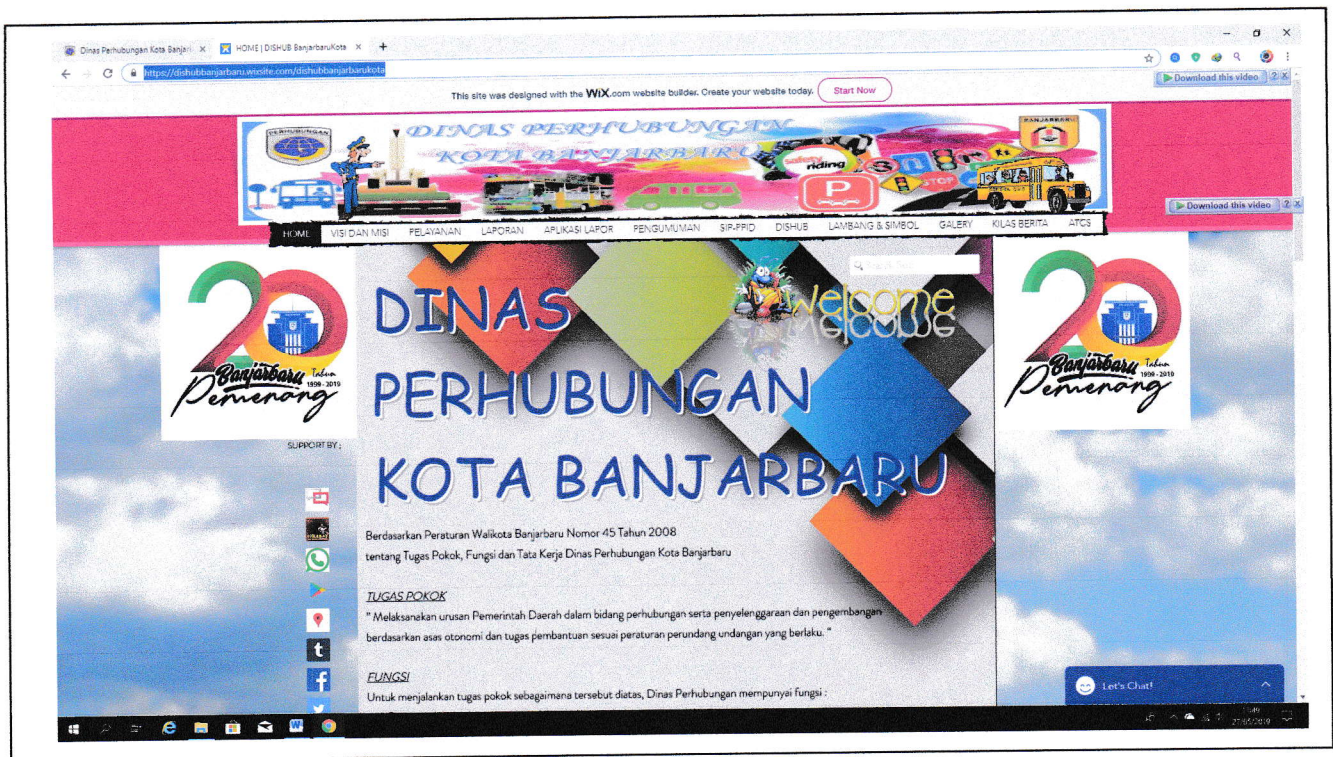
Dinas Perhubungan Kota Banjarb ×   HOME | DISHUB BanjarbaruKota ×   +

https://dishubbanjarbaru.wixsite.com/dishubbanjarbarukota

Download this video

This site was designed with the WIX.com website builder. Create your website today. Start Now

PERHUBUNGAN

DINAS PERHUBUNGAN KOTA BANJARBARU

BANJARBARU

riding

STOP

P

Download this video

HOME   VISI DAN MISI   PELAYANAN   LAPORAN   APLIKASI LAPOR   PENGUMUMAN   SIP-PPID   DISHUB   LAMBANG & SIMBOL   GALERY   KILAS BERITA   ATCS

20 Banjarbaru Tahun 1999 - 2019 Pemenang

Welcome

DINAS PERHUBUNGAN KOTA BANJARBARU

20 Banjarbaru Tahun 1999 - 2019 Pemenang

SUPPORT BY :

Berdasarkan Peraturan Walikota Banjarbaru Nomor 45 Tahun 2008 tentang Tugas Pokok, Fungsi dan Tata Kerja Dinas Perhubungan Kota Banjarbaru

TUGAS POKOK

" Melaksanakan urusan Pemerintah Daerah dalam bidang perhubungan serta penyelenggaraan dan pengembangan berdasarkan asas otonomi dan tugas pembantuan sesuai peraturan perundang undangan yang berlaku. "

FUNGSI

Untuk menjalankan tugas pokok sebagaimana tersebut diatas, Dinas Perhubungan mempunyai fungsi :

Let's Chat!

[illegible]
27/05/2019